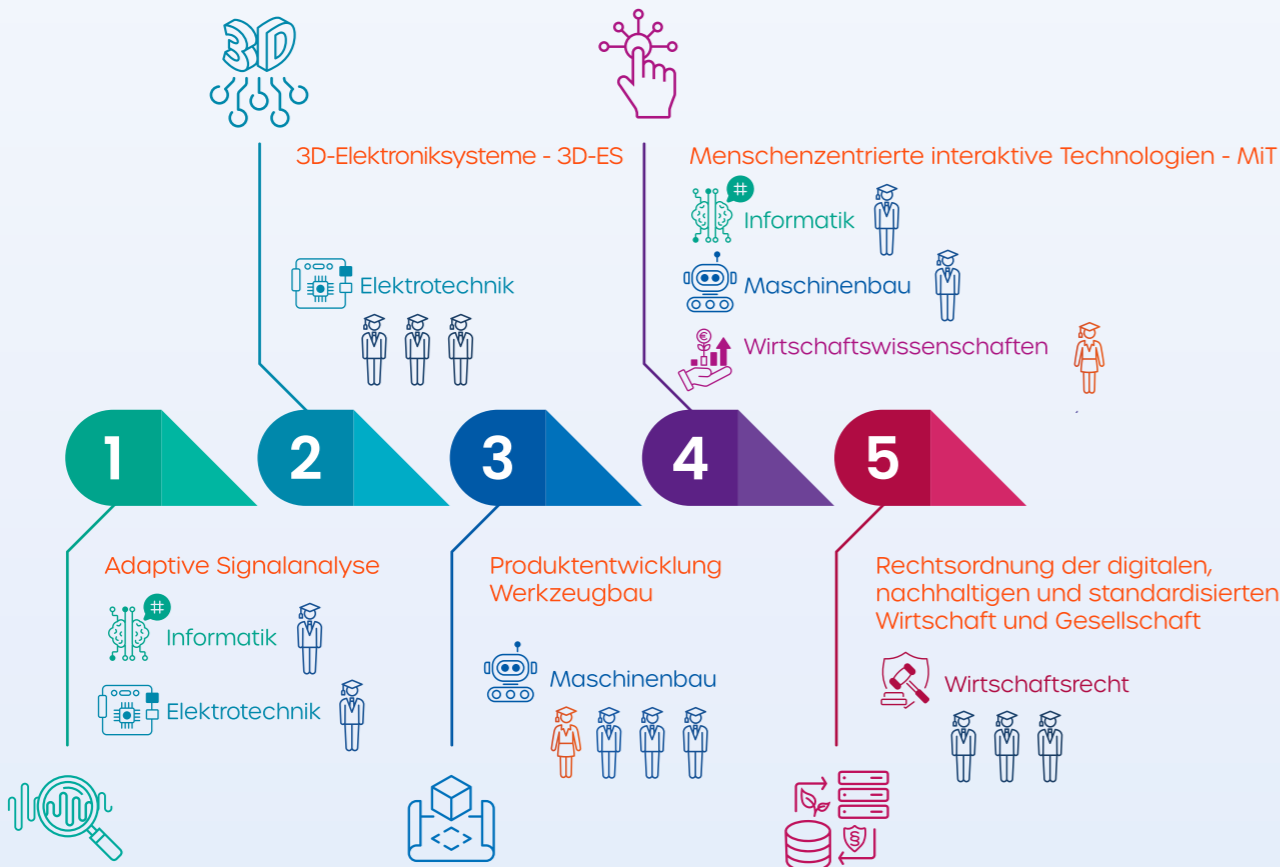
3D

3D-Elektroniksysteme - 3D-ES

Elektrotechnik

Menschenzentrierte interaktive Technologien - MiT

Informatik

Maschinenbau

Wirtschaftswissenschaften

1

2

3

4

5

Adaptive Signalanalyse

Informatik

Elektrotechnik

Produktentwicklung Werkzeugbau

Maschinenbau

Rechtsordnung der digitalen, nachhaltigen und standardisierten Wirtschaft und Gesellschaft

Wirtschaftsrecht